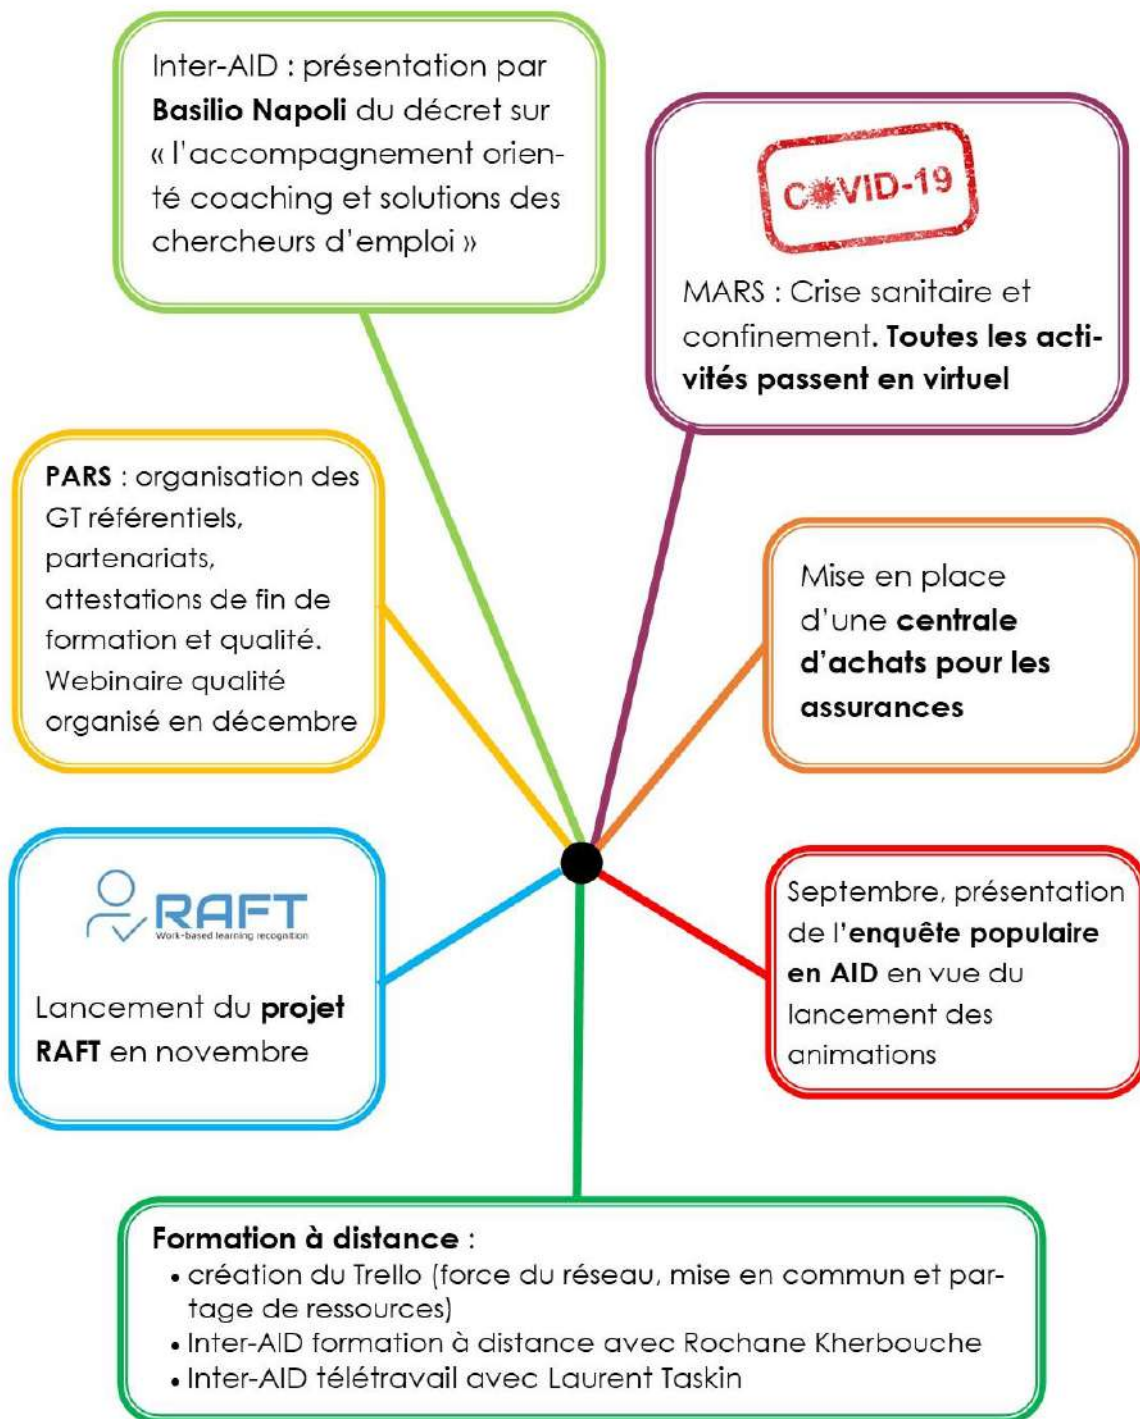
Inter-AID : présentation par **Basilio Napoli** du décret sur « l'accompagnement orienté coaching et solutions des chercheurs d'emploi »

COVID-19

MARS : Crise sanitaire et confinement. **Toutes les activités passent en virtuel**

**PARS** : organisation des GT référentiels, partenariats, attestations de fin de formation et qualité. Webinaire qualité organisé en décembre

Mise en place d'une **centrale d'achats pour les assurances**

RAFT
Work-based learning recognition

Lancement du **projet RAFT** en novembre

Septembre, présentation de l'**enquête populaire en AID** en vue du lancement des animations

**Formation à distance** :
- création du Trello (force du réseau, mise en commun et partage de ressources)
- Inter-AID formation à distance avec Rochane Kherbouche
- Inter-AID télétravail avec Laurent Taskin